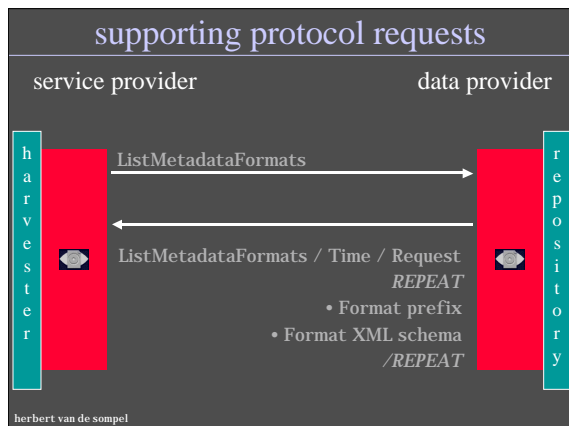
supporting protocol requests

service provider

data provider

h a r v e s t e r

ListMetadataFormats

ListMetadataFormats / Time / Request

REPEAT

• Format prefix

• Format XML schema

/REPEAT

r e p o s i t o r y

herbert van de sompel